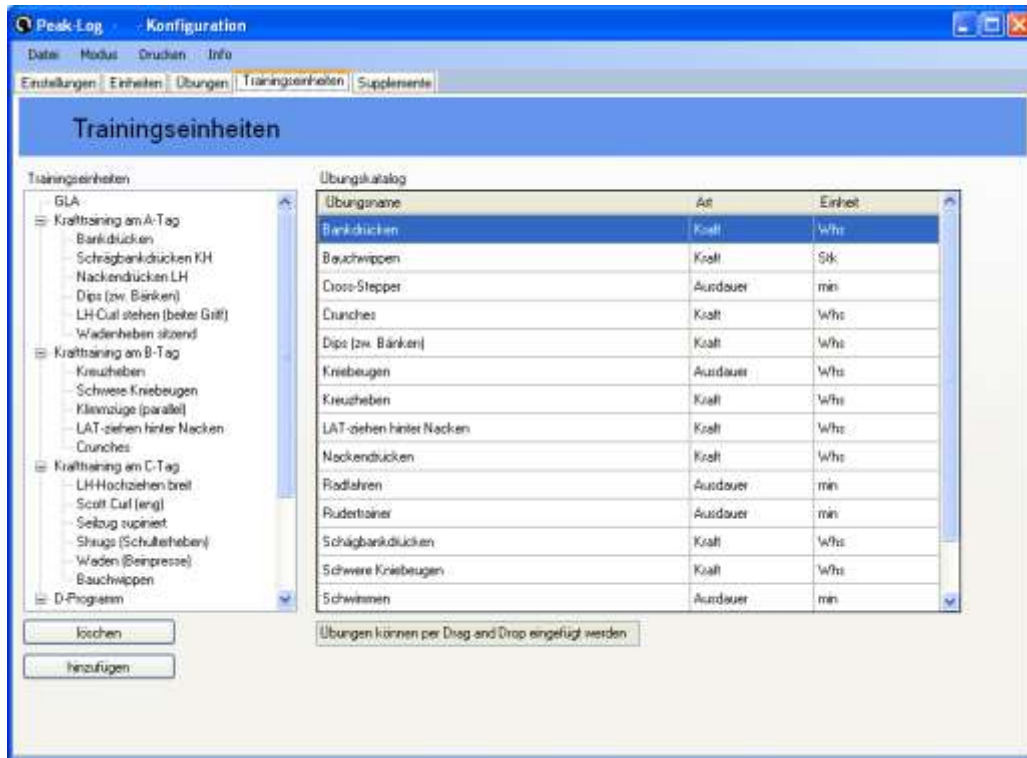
Peak-Log - Konfiguration

Datei Modus Drucken Info

Einstellungen Einheiten Übungen Trainingseinheiten Supplemente

Trainingseinheiten

Trainingseinheiten

GLA
Krafttraining am A-Tag
Bankdrücken
Schrägbankdrücken KH
Nackendrücken LH
Dips (zw. Bänken)
LH-Curl stehen (beiter Griff)
Wadenheben sitzend
Krafttraining am B-Tag
Kreuzheben
Schwere Kniebeugen
Klimmzüge (parallel)
LAT-ziehen hinter Nacken
Crunches
Krafttraining am C-Tag
LH-Hochziehen breit
Scott Curl (eng)
Seilzug supiniert
Shrugs (Schulterheben)
Waden (Beinpresse)
Bauchwippen
D-Programm

löschen

hinzufügen

Übungskatalog

| Übungsname | Art | Einheit |
|---|---|---|
| Bankdrücken | Kraft | Whs |
| Bauchwippen | Kraft | Stk |
| Cross-Stepper | Ausdauer | min |
| Crunches | Kraft | Whs |
| Dips (zw. Bänken) | Kraft | Whs |
| Kniebeugen | Ausdauer | Whs |
| Kreuzheben | Kraft | Whs |
| LAT-ziehen hinter Nacken | Kraft | Whs |
| Nackendrücken | Kraft | Whs |
| Radfahren | Ausdauer | min |
| Rudertrainer | Ausdauer | min |
| Schägbankdrücken | Kraft | Whs |
| Schwere Kniebeugen | Kraft | Whs |
| Schwimmen | Ausdauer | min |

Übungen können per Drag and Drop eingefügt werden